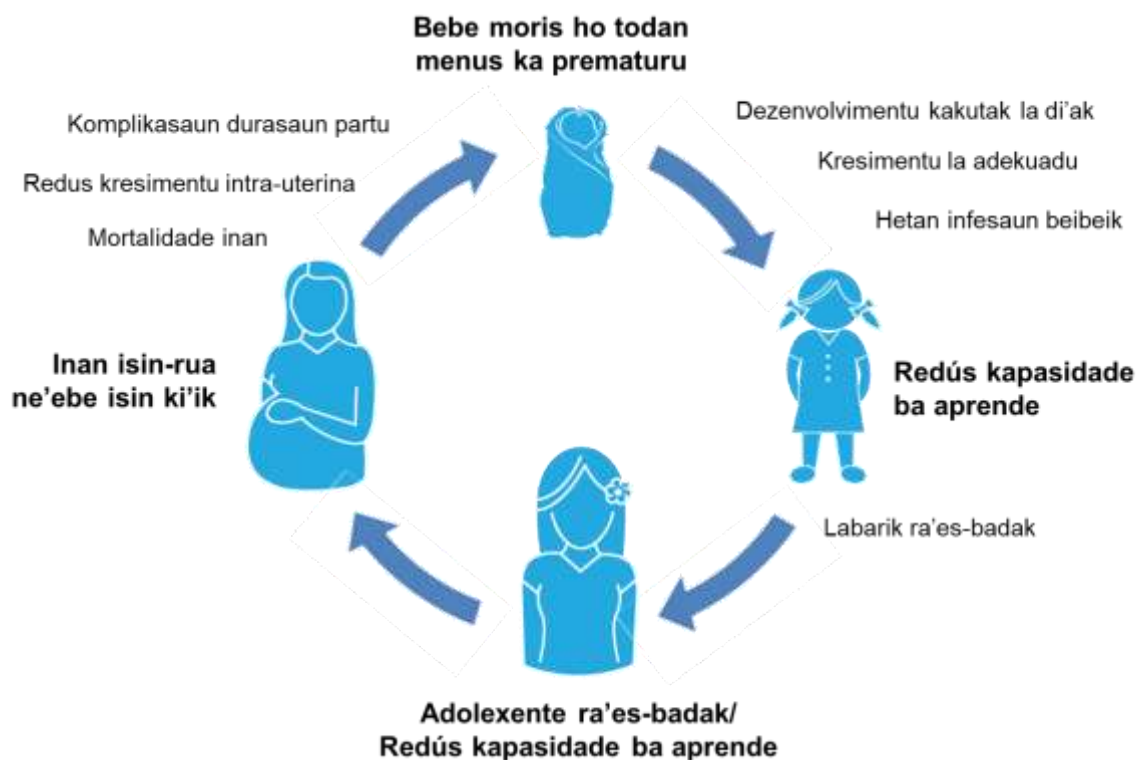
Bebe moris ho todan menus ka prematuru

Dezenvolvimentu kakutak la di'ak

Kresimentu la adekuadu

Hetan infesaun beibeik

Redús kapasidade ba aprende

Labarik ra'es-badak

Adolexente ra'es-badak/ Redús kapasidade ba aprende

Inan isin-rua ne'ebe isin ki'ik

Komplikasaun durasaun partu

Redus kresimentu intra-uterina

Mortalidade inan